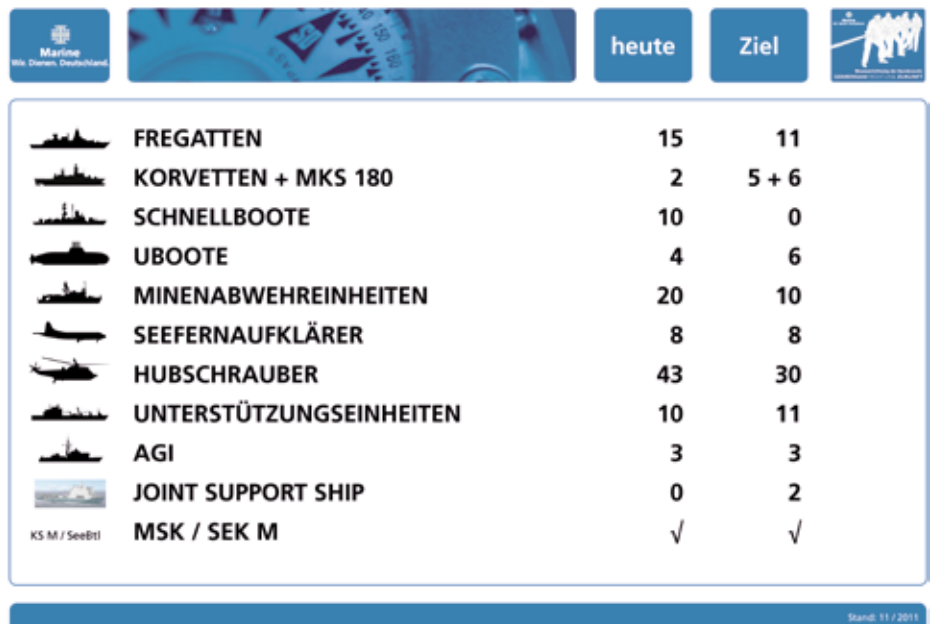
Marine
Wir. Dienen. Deutschland.

heute

Ziel

| | | heute | Ziel |
|---|---|---|---|
| | FREGATTEN | 15 | 11 |
| | KORVETTEN + MKS 180 | 2 | 5 + 6 |
| | SCHNELLBOOTE | 10 | 0 |
| | UBOOTE | 4 | 6 |
| | MINENABWEHREINHEITEN | 20 | 10 |
| | SEEFERNAUFKLÄRER | 8 | 8 |
| | HUBSCHRAUBER | 43 | 30 |
| | UNTERSTÜTZUNGSEINHEITEN | 10 | 11 |
| | AGI | 3 | 3 |
| | JOINT SUPPORT SHIP | 0 | 2 |
| KS M / SeeBtl | MSK / SEK M | √ | √ |

Stand: 11 / 2011